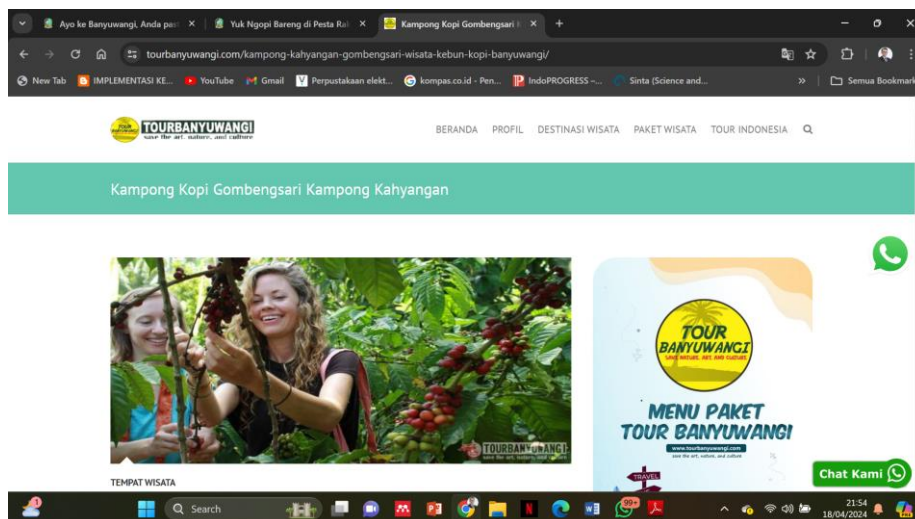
Ayo ke Banyuwangi, Anda per ×
Yuk Ngopi Bareng di Pesta Ra ×
Kampong Kopi Gombengsari ×
+

tourbanyuwangi.com/kampong-kahyangan-gombengsari-wisata-kebun-kopi-banyuwangi/

New Tab
IMPLEMENTASI KE...
YouTube
Gmail
Perpustakaan elekt...
kompas.co.id - Pen...
IndoPROGRESS –...
Sinta (Science and...
»
Semua Bookmark

TOURBANYUWANGI
save the art, nature, and culture

BERANDA PROFIL DESTINASI WISATA PAKET WISATA TOUR INDONESIA

Kampong Kopi Gombengsari Kampong Kahyangan

TOURBANYUWANGI
save the art, nature, and culture

TOUR BANYUWANGI
SAVE NATURE, ART, AND CULTURE

MENU PAKET TOUR BANYUWANGI
www.tourbanyuwangi.com

TRAVEL

TEMPAT WISATA

Chat Kami

Search

99+

21:54
18/04/2024